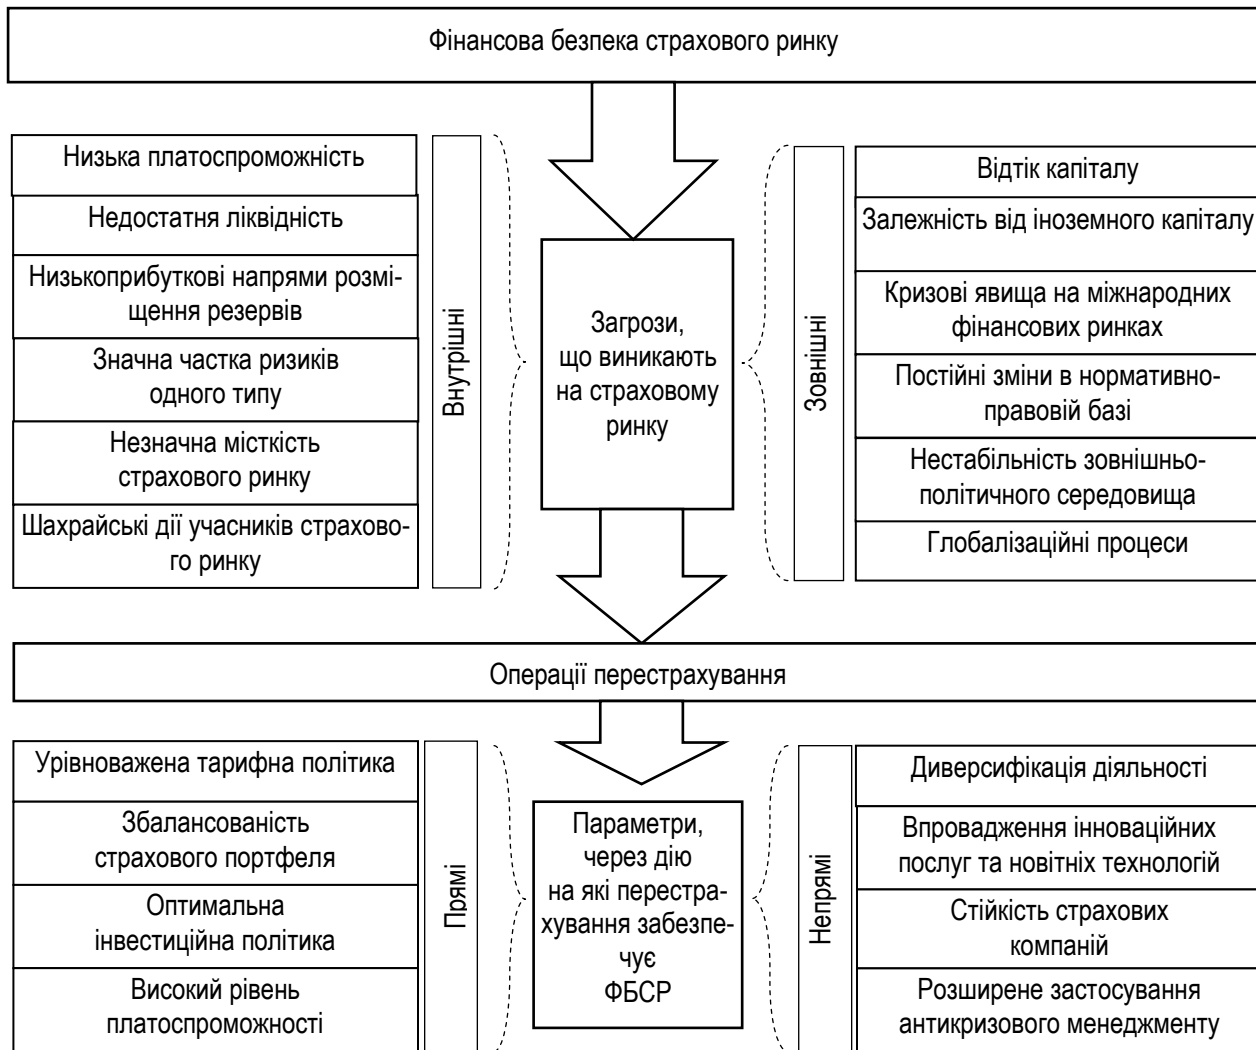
Фінансова безпека страхового ринку

Низька платоспроможність

Недостатня ліквідність

Низькоприбуткові напрями розміщення резервів

Значна частка ризиків одного типу

Незначна місткість страхового ринку

Шахрайські дії учасників страхового ринку

Внутрішні

Загрози, що виникають на страховому ринку

Зовнішні

Відтік капіталу

Залежність від іноземного капіталу

Кризові явища на міжнародних фінансових ринках

Постійні зміни в нормативно-правовій базі

Нестабільність зовнішньо-політичного середовища

Глобалізаційні процеси

Операції перестрахування

Урівноважена тарифна політика

Збалансованість страхового портфеля

Оптимальна інвестиційна політика

Високий рівень платоспроможності

Прямі

Параметри, через дію на які перестрахування забезпечує ФБСР

Непрямі

Диверсифікація діяльності

Впровадження інноваційних послуг та новітніх технологій

Стійкість страхових компаній

Розширене застосування антикризового менеджменту